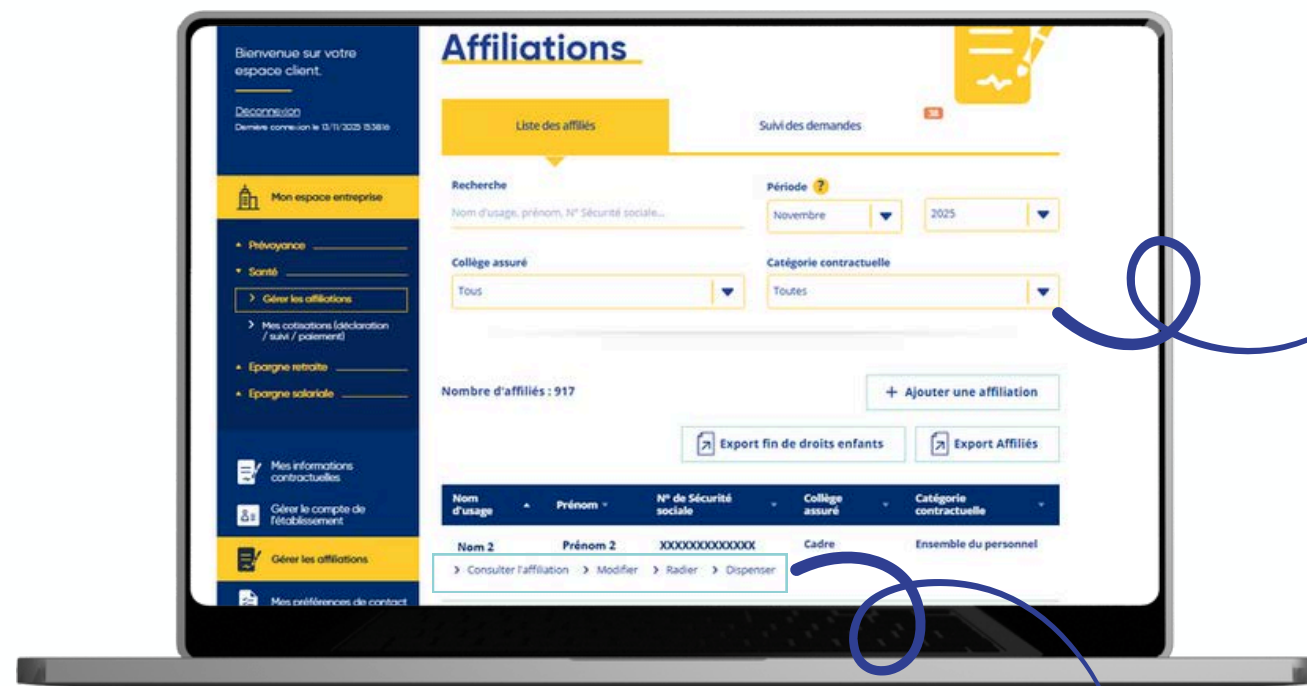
Bienvenue sur votre espace client.

Déconnexion
Dernière connexion le 13/11/2025 15:38:16

Mon espace entreprise

Prévoyance
Santé
> Gérer les affiliations
> Mes cotisations (déclaration / suivi / paiement)
Epargne retraite
Epargne salariale

Mes informations contractuelles
Gérer le compte de l'établissement
Gérer les affiliations
Mes préférences de contact

Affiliations

Liste des affiliés
Suivi des demandes
38

Recherche
Nom d'usage, prénom, N° Sécurité sociale...
Période ?
Novembre
2025
Collège assuré
Tous
Catégorie contractuelle
Toutes

Nombre d'affiliés : 917
+ Ajouter une affiliation
Export fin de droits enfants
Export Affiliés

| Nom d'usage | Prénom | N° de Sécurité sociale | Collège assuré | Catégorie contractuelle |
|---|---|---|---|---|
| Nom 2 | Prénom 2 | XXXXXXXXXXXXX | Cadre | Ensemble du personnel |

> Consulter l'affiliation > Modifier > Radier > Dispenser